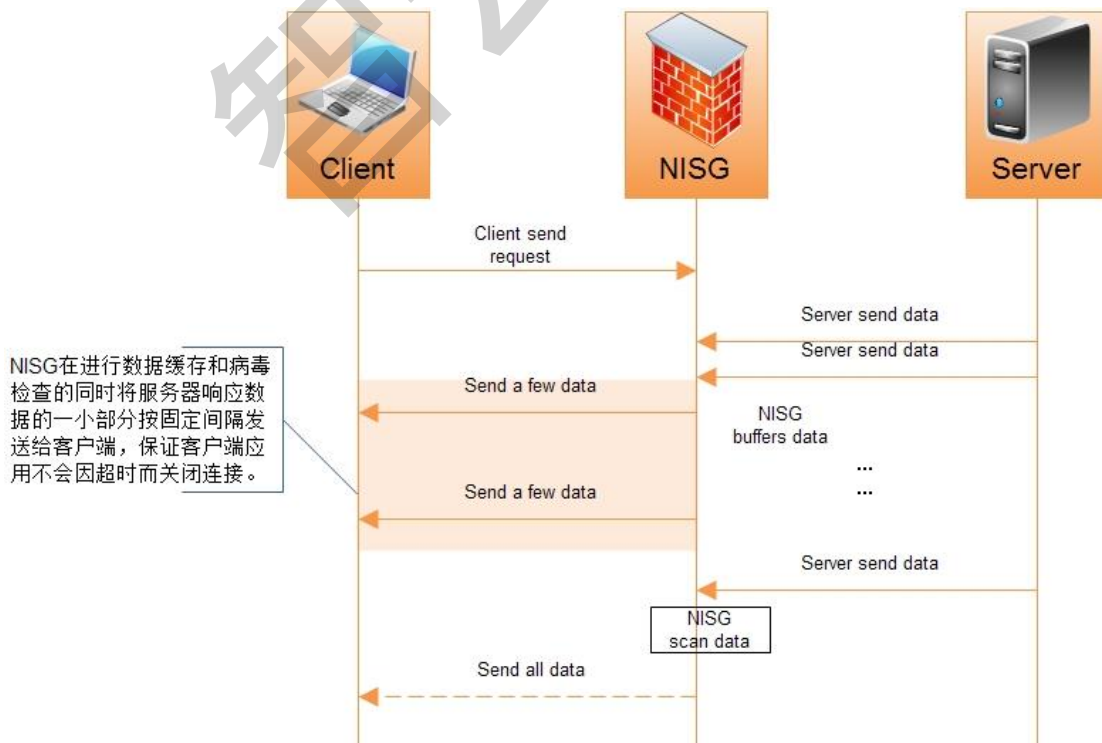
Client

NISG

Server

Client send request

Server send data

Server send data

NISG在进行数据缓存和病毒检查的同时将服务器响应数据的一小部分按固定间隔发送给客户端，保证客户端应用不会因超时而关闭连接。

Send a few data

NISG buffers data

...

...

Send a few data

Server send data

NISG scan data

Send all data